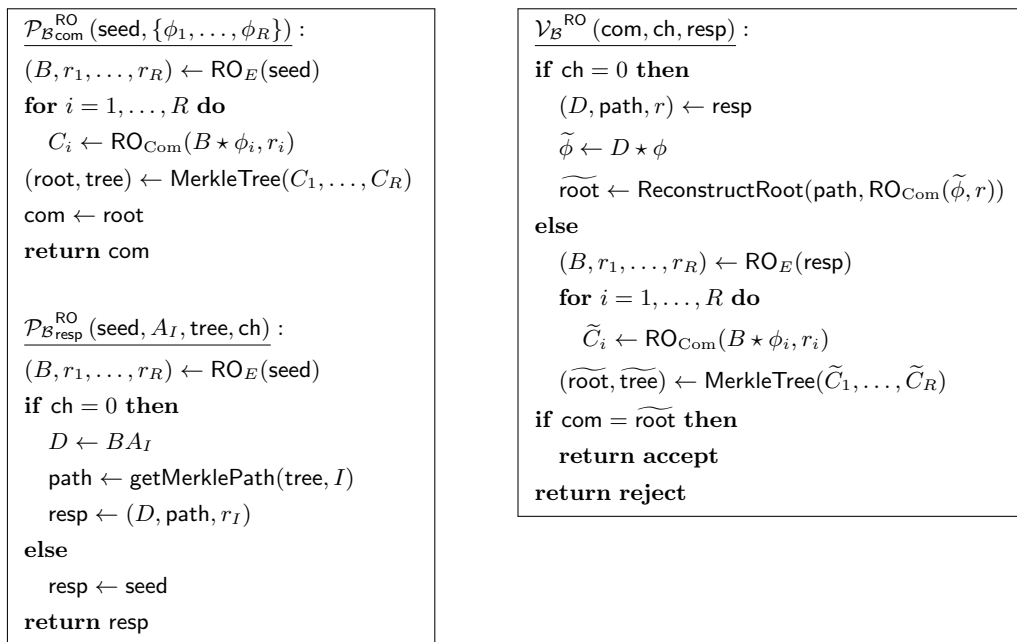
$\underline{\mathcal{P}_{\mathcal{B}_{\mathsf{com}}}^{\mathsf{RO}}(\mathsf{seed}, \{\phi_1, \ldots, \phi_R\})}$ :

$(B, r_1, \ldots, r_R) \leftarrow \mathsf{RO}_E(\mathsf{seed})$

**for** $i = 1, \ldots, R$ **do**

$C_i \leftarrow \mathsf{RO}_{\mathrm{Com}}(B \star \phi_i, r_i)$

$(\mathsf{root}, \mathsf{tree}) \leftarrow \mathsf{MerkleTree}(C_1, \ldots, C_R)$

$\mathsf{com} \leftarrow \mathsf{root}$

**return** $\mathsf{com}$

$\underline{\mathcal{P}_{\mathcal{B}_{\mathsf{resp}}}^{\mathsf{RO}}(\mathsf{seed}, A_I, \mathsf{tree}, \mathsf{ch})}$ :

$(B, r_1, \ldots, r_R) \leftarrow \mathsf{RO}_E(\mathsf{seed})$

**if** $\mathsf{ch} = 0$ **then**

$D \leftarrow BA_I$

$\mathsf{path} \leftarrow \mathsf{getMerklePath}(\mathsf{tree}, I)$

$\mathsf{resp} \leftarrow (D, \mathsf{path}, r_I)$

**else**

$\mathsf{resp} \leftarrow \mathsf{seed}$

**return** $\mathsf{resp}$

$\underline{\mathcal{V}_{\mathcal{B}}^{\mathsf{RO}}(\mathsf{com}, \mathsf{ch}, \mathsf{resp})}$ :

**if** $\mathsf{ch} = 0$ **then**

$(D, \mathsf{path}, r) \leftarrow \mathsf{resp}$

$\widetilde{\phi} \leftarrow D \star \phi$

$\widetilde{\mathsf{root}} \leftarrow \mathsf{ReconstructRoot}(\mathsf{path}, \mathsf{RO}_{\mathrm{Com}}(\widetilde{\phi}, r))$

**else**

$(B, r_1, \ldots, r_R) \leftarrow \mathsf{RO}_E(\mathsf{resp})$

**for** $i = 1, \ldots, R$ **do**

$\widetilde{C}_i \leftarrow \mathsf{RO}_{\mathrm{Com}}(B \star \phi_i, r_i)$

$(\widetilde{\mathsf{root}}, \widetilde{\mathsf{tree}}) \leftarrow \mathsf{MerkleTree}(\widetilde{C}_1, \ldots, \widetilde{C}_R)$

**if** $\mathsf{com} = \widetilde{\mathsf{root}}$ **then**

**return accept**

**return reject**